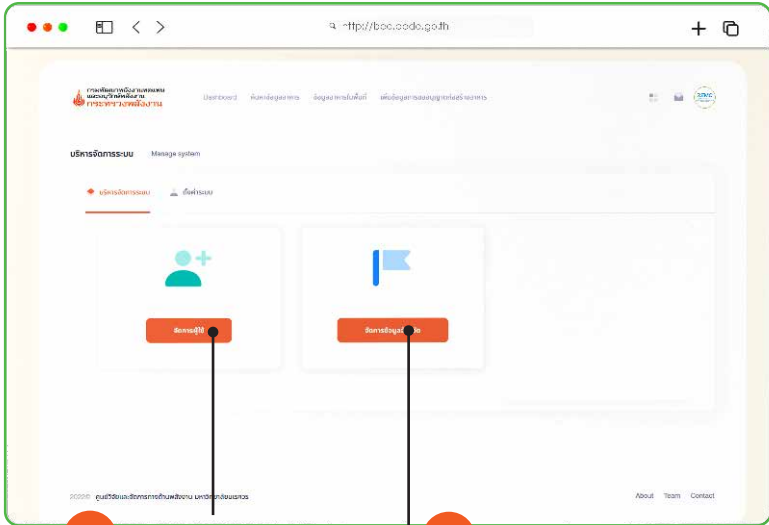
http://boc.eedo.go.th

กรมพัฒนาพลังงานทดแทนและอนุรักษ์พลังงาน กระทรวงพลังงาน

Dashboard ค้นหาข้อมูลอาคาร ข้อมูลอาคารในพื้นที่ เพิ่มข้อมูลการออกแบบอาคารใหม่

บริหารจัดการระบบ Manage system

บริหารจัดการระบบ ตั้งค่าระบบ

จัดการผู้ใช้

จัดการข้อมูล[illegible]

2020© ศูนย์วิจัยและจัดการการด้านพลังงาน มหาวิทยาลัยนเรศวร

About Team Contact